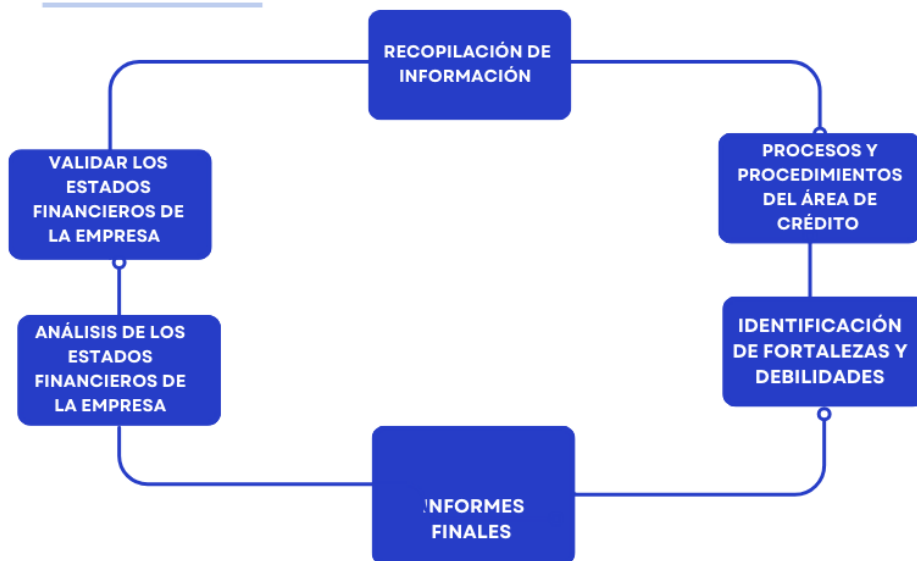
RECOPILACIÓN DE INFORMACIÓN

PROCESOS Y PROCEDIMIENTOS DEL ÁREA DE CRÉDITO

IDENTIFICACIÓN DE FORTALEZAS Y DEBILIDADES

INFORMES FINALES

ANÁLISIS DE LOS ESTADOS FINANCIEROS DE LA EMPRESA

VALIDAR LOS ESTADOS FINANCIEROS DE LA EMPRESA